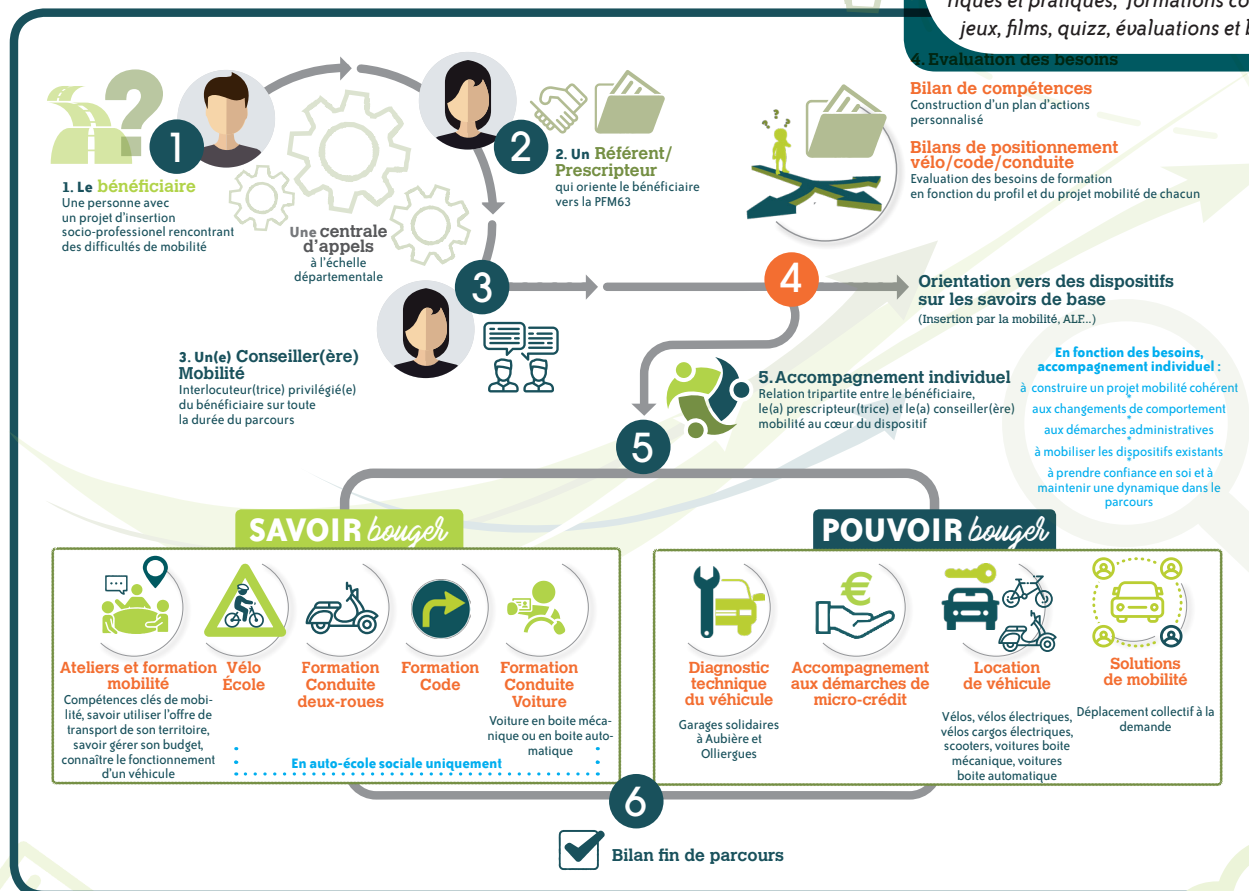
riques et pratiques, formations co
jeux, films, quizz, évaluations et l

4. Evaluation des besoins

Bilan de compétences
Construction d'un plan d'actions personnalisé

Bilans de positionnement vélo/code/conduite
Evaluation des besoins de formation en fonction du profil et du projet mobilité de chacun

1

1. Le bénéficiaire
Une personne avec un projet d'insertion socio-professionel rencontrant des difficultés de mobilité

2

2. Un Référent/ Prescripteur
qui oriente le bénéficiaire vers la PFM63

Une centrale d'appels
à l'échelle départementale

3

3. Un(e) Conseiller(ère) Mobilité
Interlocuteur(trice) privilégié(e) du bénéficiaire sur toute la durée du parcours

4

Orientation vers des dispositifs sur les savoirs de base
(Insertion par la mobilité, ALF...)

5

5. Accompagnement individuel
Relation tripartite entre le bénéficiaire, le(a) prescripteur(trice) et le(a) conseiller(ère) mobilité au cœur du dispositif

En fonction des besoins, accompagnement individuel :
à construire un projet mobilité cohérent
aux changements de comportement
aux démarches administratives
à mobiliser les dispositifs existants
à prendre confiance en soi et à maintenir une dynamique dans le parcours

SAVOIR bouger

Ateliers et formation mobilité
Compétences clés de mobilité, savoir utiliser l'offre de transport de son territoire, savoir gérer son budget, connaître le fonctionnement d'un véhicule

Vélo École

Formation Conduite deux-roues

Formation Code

Formation Conduite Voiture
Voiture en boite mécanique ou en boite automatique

En auto-école sociale uniquement

POUVOIR bouger

Diagnostic technique du véhicule
Garages solidaires à Aubière et Olliergues

Accompagnement aux démarches de micro-crédit

Location de véhicule
Vélos, vélos électriques, vélos cargos électriques, scooters, voitures boite mécanique, voitures boite automatique

Solutions de mobilité
Déplacement collectif à la demande

6

Bilan fin de parcours